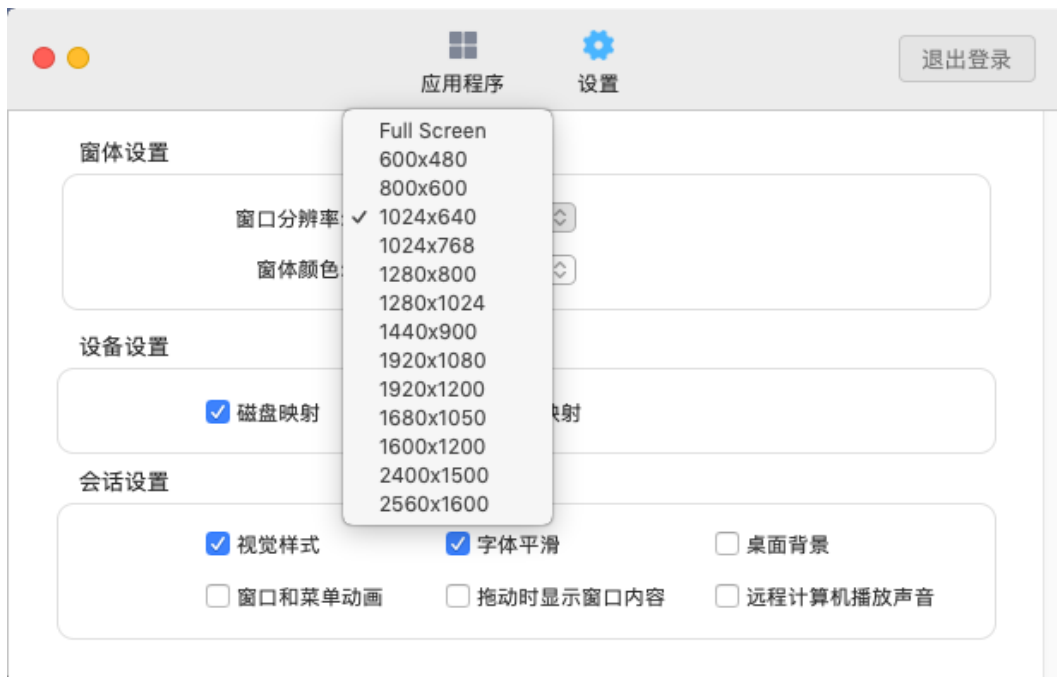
应用程序 设置

退出登录

窗体设置

窗口分辨率:

窗体颜色:

Full Screen
600x480
800x600
✓ 1024x640
1024x768
1280x800
1280x1024
1440x900
1920x1080
1920x1200
1680x1050
1600x1200
2400x1500
2560x1600

设备设置

磁盘映射 映射

会话设置

视觉样式 字体平滑 桌面背景

窗口和菜单动画 拖动时显示窗口内容 远程计算机播放声音